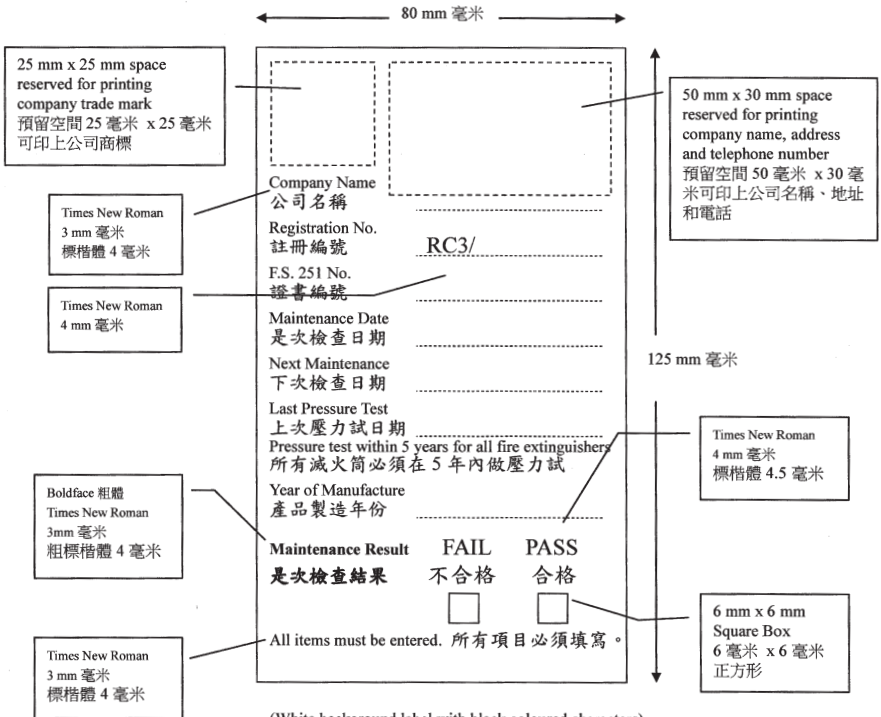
80 mm 毫米

25 mm x 25 mm space reserved for printing company trade mark
預留空間 25 毫米 x 25 毫米
可印上公司商標

50 mm x 30 mm space reserved for printing company name, address and telephone number
預留空間 50 毫米 x 30 毫米可印上公司名稱、地址和電話

Times New Roman
3 mm 毫米
標楷體 4 毫米

Times New Roman
4 mm 毫米

Company Name
公司名稱

Registration No.
註冊編號 RC3/

F.S. 251 No.
證書編號

Maintenance Date
是次檢查日期

Next Maintenance
下次檢查日期

Last Pressure Test
上次壓力試日期

Pressure test within 5 years for all fire extinguishers
所有滅火筒必須在 5 年內做壓力試

Year of Manufacture
產品製造年份

Maintenance Result
是次檢查結果

FAIL
不合格

PASS
合格

All items must be entered. 所有項目必須填寫。

125 mm 毫米

Times New Roman
4 mm 毫米
標楷體 4.5 毫米

Boldface 粗體
Times New Roman
3mm 毫米
粗標楷體 4 毫米

6 mm x 6 mm
Square Box
6 毫米 x 6 毫米
正方形

Times New Roman
3 mm 毫米
標楷體 4 毫米

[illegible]